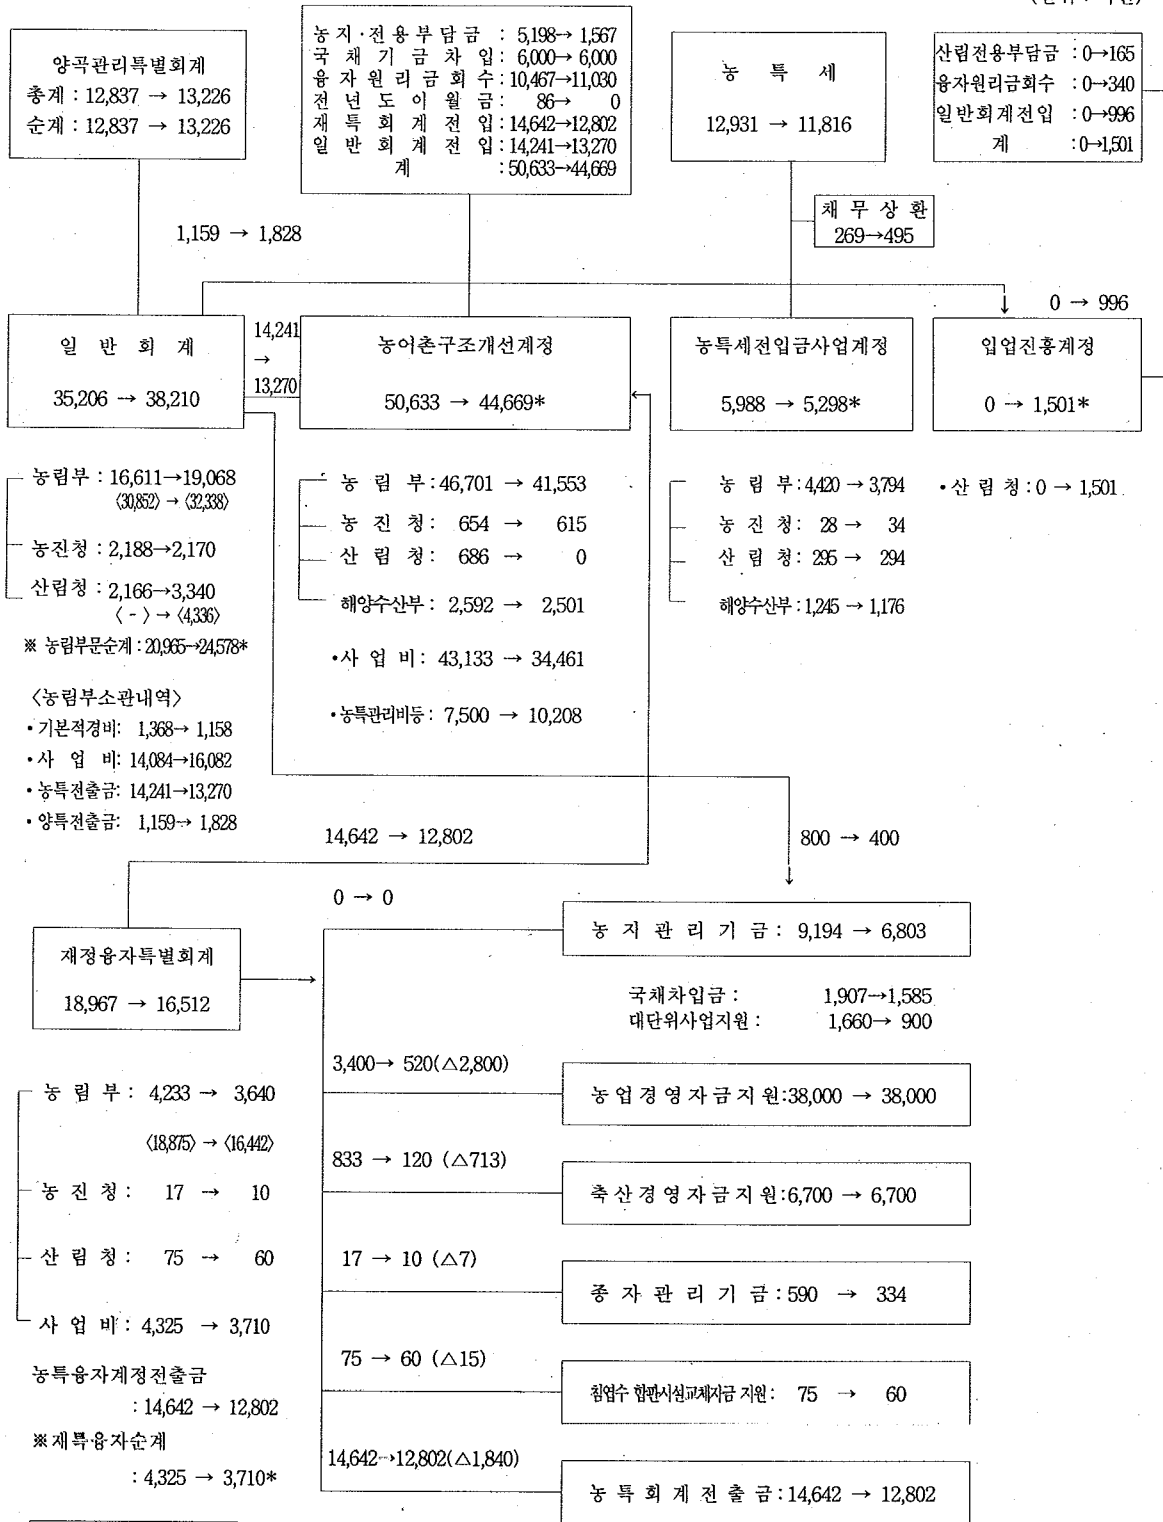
양곡관리특별회계
총계 : 12,837 → 13,226
순계 : 12,837 → 13,226

농지·전용부담금 : 5,198→ 1,567
국채기금차입 : 6,000→ 6,000
융자원리금회수 : 10,467→11,030
전년도이월금 : 86→ 0
재특회계전입 : 14,642→12,802
일반회계전입 : 14,241→13,270
계 : 50,633→44,669

농 특 세
12,931 → 11,816

산림전용부담금 : 0→165
융자원리금회수 : 0→340
일반회계전입 : 0→996
계 : 0→1,501

채무상환
269→495

1,159 → 1,828

0 → 996

일 반 회 계
35,206 → 38,210

14,241 → 13,270

농어촌구조개선계정
50,633 → 44,669*

농특세전입금사업계정
5,988 → 5,298*

임업진흥계정
0 → 1,501*

농림부 : 16,611→19,068
〈30,852〉 → 〈32,338〉
농진청 : 2,188→2,170
산림청 : 2,166→3,340
〈 - 〉 → 〈4,336〉
※ 농림부문순계 : 20,965→24,578*

〈농림부소관내역〉
• 기본적경비: 1,368→ 1,158
• 사 업 비: 14,084→16,082
• 농특전출금: 14,241→13,270
• 양특전출금: 1,159→ 1,828

농 림 부 : 46,701 → 41,553
농 진 청 : 654 → 615
산 림 청 : 686 → 0
해양수산부 : 2,592 → 2,501
•사 업 비 : 43,133 → 34,461
•농특관리비등 : 7,500 → 10,208

농 림 부 : 4,420 → 3,794
농 진 청 : 28 → 34
산 림 청 : 295 → 294
해양수산부 : 1,245 → 1,176

•산 림 청 : 0 → 1,501

14,642 → 12,802

800 → 400

0 → 0

재정융자특별회계
18,967 → 16,512

농지관리기금 : 9,194 → 6,803

국채차입금 : 1,907→1,585
대단위사업지원 : 1,660→ 900

3,400→ 520(△2,800)

농업경영자금지원:38,000 → 38,000

농 림 부 : 4,233 → 3,640
〈18,875〉 → 〈16,442〉
농 진 청 : 17 → 10
산 림 청 : 75 → 60
사 업 비 : 4,325 → 3,710

833 → 120 (△713)

축산경영자금지원:6,700 → 6,700

17 → 10 (△7)

종자관리기금 : 590 → 334

75 → 60 (△15)

침엽수 합판시설교체자금 지원: 75 → 60

농특융자계정전출금
: 14,642 → 12,802
※재특·융자순계
: 4,325 → 3,710*

14,642→12,802(△1,840)

농특회계전출금 : 14,642 → 12,802